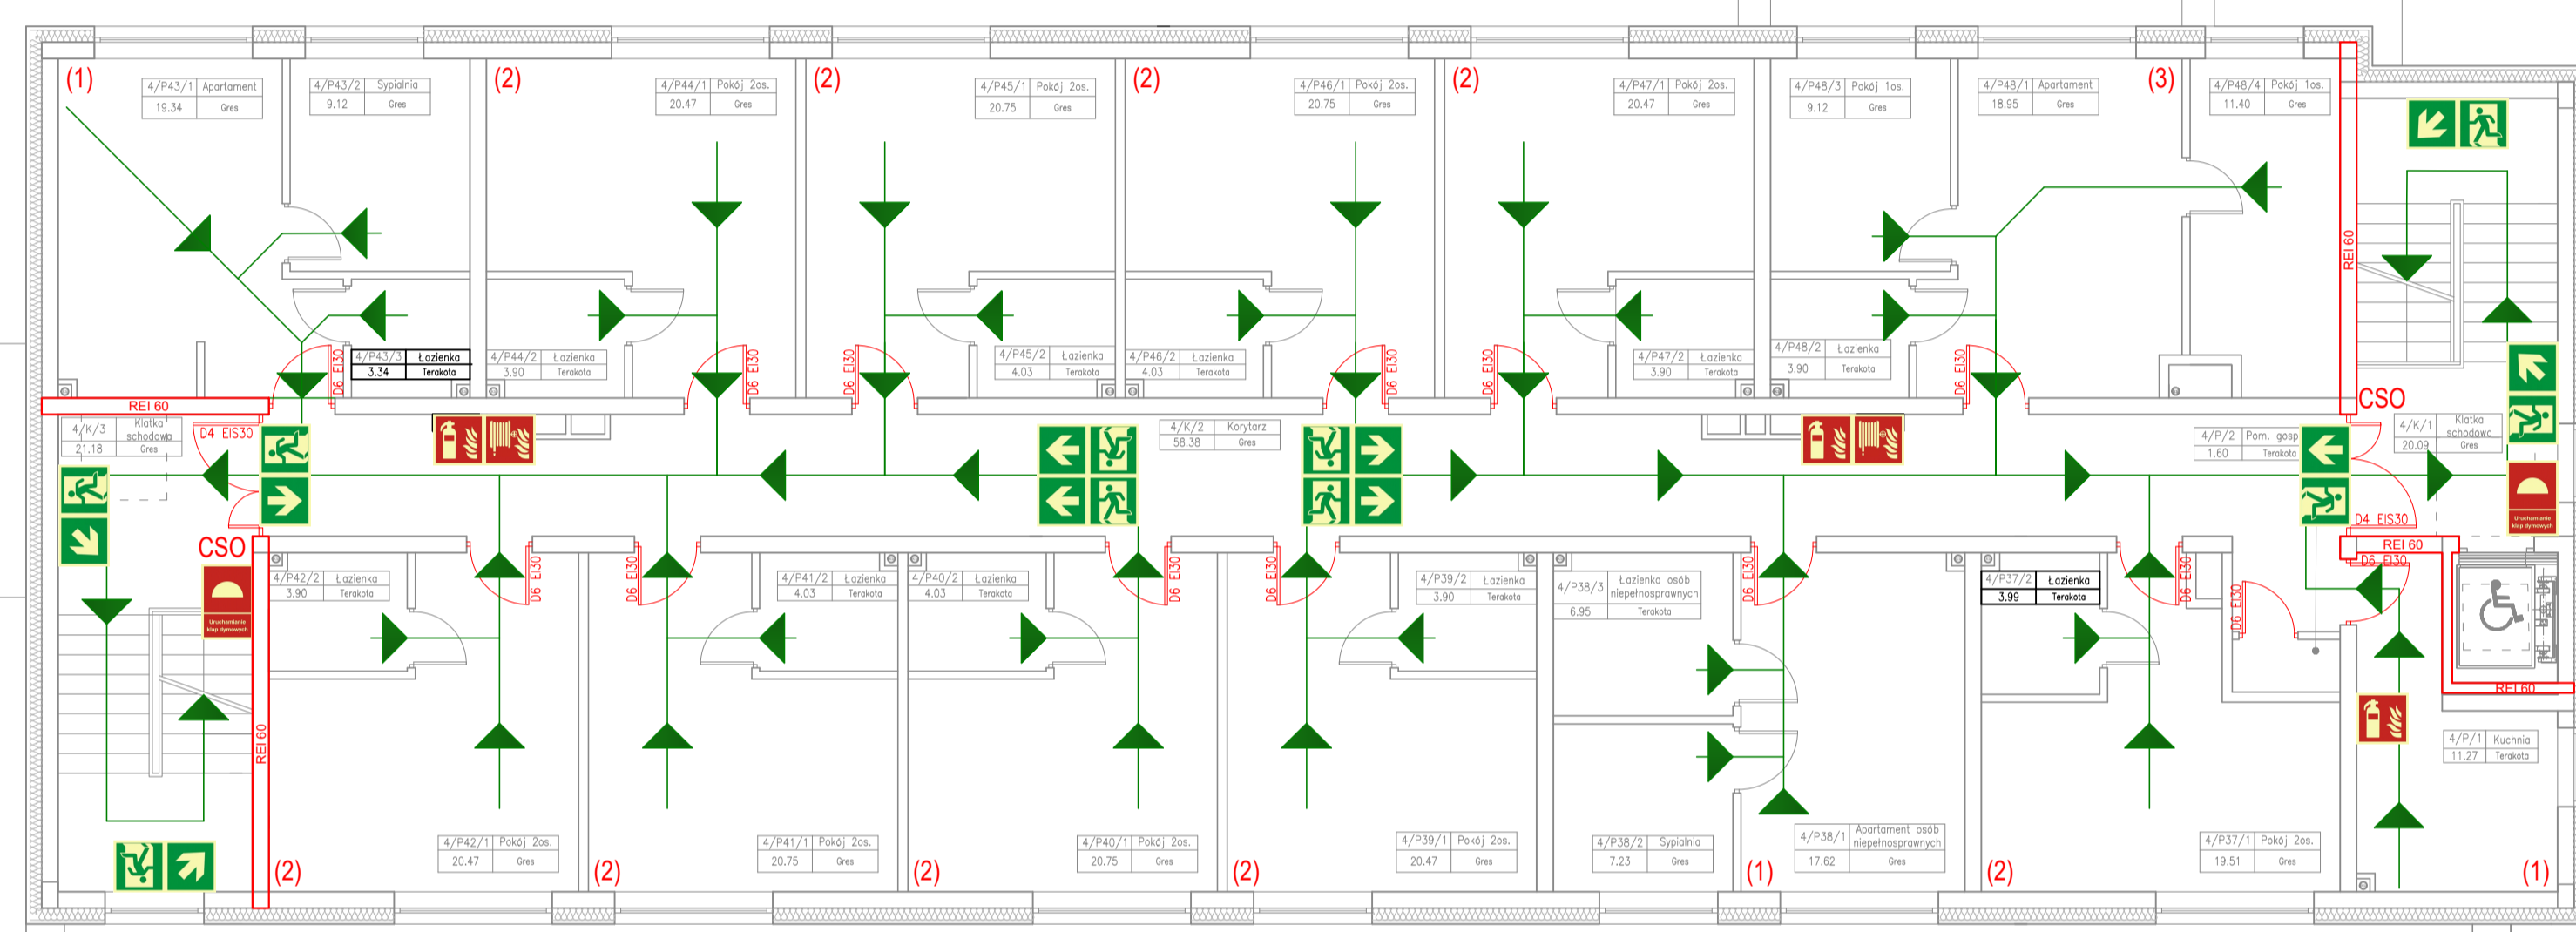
(1)
4/P43/1 Apartament
19.34 Gres
4/P43/2 Sypialnia
9.12 Gres
(2)
4/P44/1 Pokój 2os.
20.47 Gres
(2)
4/P45/1 Pokój 2os.
20.75 Gres
(2)
4/P46/1 Pokój 2os.
20.75 Gres
(2)
4/P47/1 Pokój 2os.
20.47 Gres
4/P48/3 Pokój 1os.
9.12 Gres
4/P48/1 Apartament
18.95 Gres
(3)
4/P48/4 Pokój 1os.
11.40 Gres

4/P43/3 Łazienka
3.34 Terakota
4/P44/2 Łazienka
3.90 Terakota
4/P45/2 Łazienka
4.03 Terakota
4/P46/2 Łazienka
4.03 Terakota
4/P47/2 Łazienka
3.90 Terakota
4/P48/2 Łazienka
3.90 Terakota

D6 EI30
D6 EI30
D6 EI30
D6 EI30
D6 EI30
D6 EI30
REI 60
REI 60
CSO

4/K/3 Klatka schodowa
21.18 Gres
D4 EIS30
4/K/2 Korytarz
58.38 Gres
4/P/2 Pom. gosp
1.60 Terakota
4/K/1 Klatka schodowa
20.09 Gres
D4 EIS30
REI 60
D6 EI30

CSO
Uruchamianie klap dymowych
Uruchamianie klap dymowych

4/P42/2 Łazienka
3.90 Terakota
D6 EI30
D6 EI30
4/P41/2 Łazienka
4.03 Terakota
4/P40/2 Łazienka
4.03 Terakota
D6 EI30
D6 EI30
4/P39/2 Łazienka
3.90 Terakota
4/P38/3 Łazienka osób niepełnosprawnych
6.95 Terakota
D6 EI30
4/P37/2 Łazienka
3.99 Terakota
D6 EI30
D6 EI30
REI 60
REI 60

4/P/1 Kuchnia
11.27 Terakota

4/P42/1 Pokój 2os.
20.47 Gres
4/P41/1 Pokój 2os.
20.75 Gres
4/P40/1 Pokój 2os.
20.75 Gres
4/P39/1 Pokój 2os.
20.47 Gres
4/P38/2 Sypialnia
7.23 Gres
4/P38/1 Apartament osób niepełnosprawnych
17.62 Gres
4/P37/1 Pokój 2os.
19.51 Gres

(2)
(2)
(2)
(2)
(1)
(2)
(1)